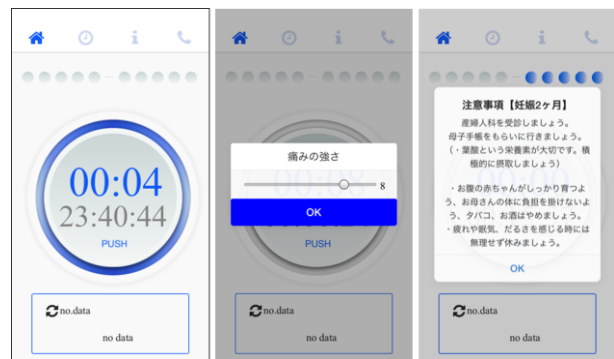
00:04
23:40:44
PUSH

no.data
no data

痛みの強さ
8
OK
PUSH

no.data
no data

注意事項【妊娠2ヶ月】
産婦人科を受診しましょう。
母子手帳をもらいに行きましょう。
（・葉酸という栄養素が大切です。積極的に摂取しましょう）

・お腹の赤ちゃんがしっかり育つよう、お母さんの体に負担を掛けないよう、タバコ、お酒はやめましょう。
・疲れや眠気、だるさを感じる時には無理せず休みましょう。

OK

no.data
no data